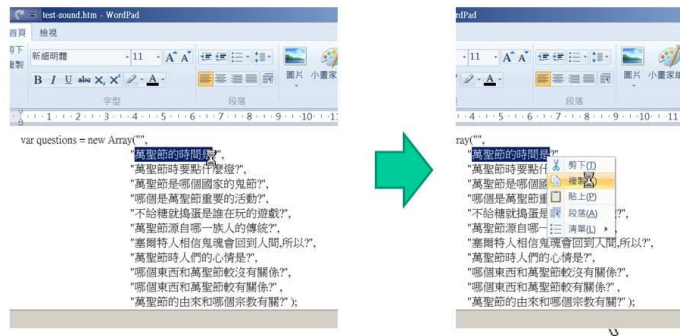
test-sound.htm - WordPad
首頁 檢視
新細明體 11 A A
B I U abc X₂ X²
字型
段落
圖片 小畫家
var questions = new Array("",
"萬聖節的時間是?",
"萬聖節時要點什麼燈?",
"萬聖節是哪個國家的鬼節?",
"哪個是萬聖節重要的活動?",
"不給糖就搗蛋是誰在玩的遊戲?",
"萬聖節源自哪一族人的傳統?",
"塞爾特人相信鬼魂會回到人間,所以?",
"萬聖節時人們的心情是?",
"哪個東西和萬聖節較沒有關係?",
"哪個東西和萬聖節較有關係?",
"萬聖節的由來和哪個宗教有關?" );

rdPad
11 A A
段落
圖片 小畫家
rray("",
"萬聖節的時間是?",
"萬聖節時要點什
"萬聖節是哪個國
"哪個是萬聖節重
"不給糖就搗蛋是
"萬聖節源自哪一
"塞爾特人相信鬼魂會回到人間,所以?",
"萬聖節時人們的心情是?",
"哪個東西和萬聖節較沒有關係?",
"哪個東西和萬聖節較有關係?",
"萬聖節的由來和哪個宗教有關?" );
剪下(T)
複製
貼上(P)
段落(A)
清單(L)